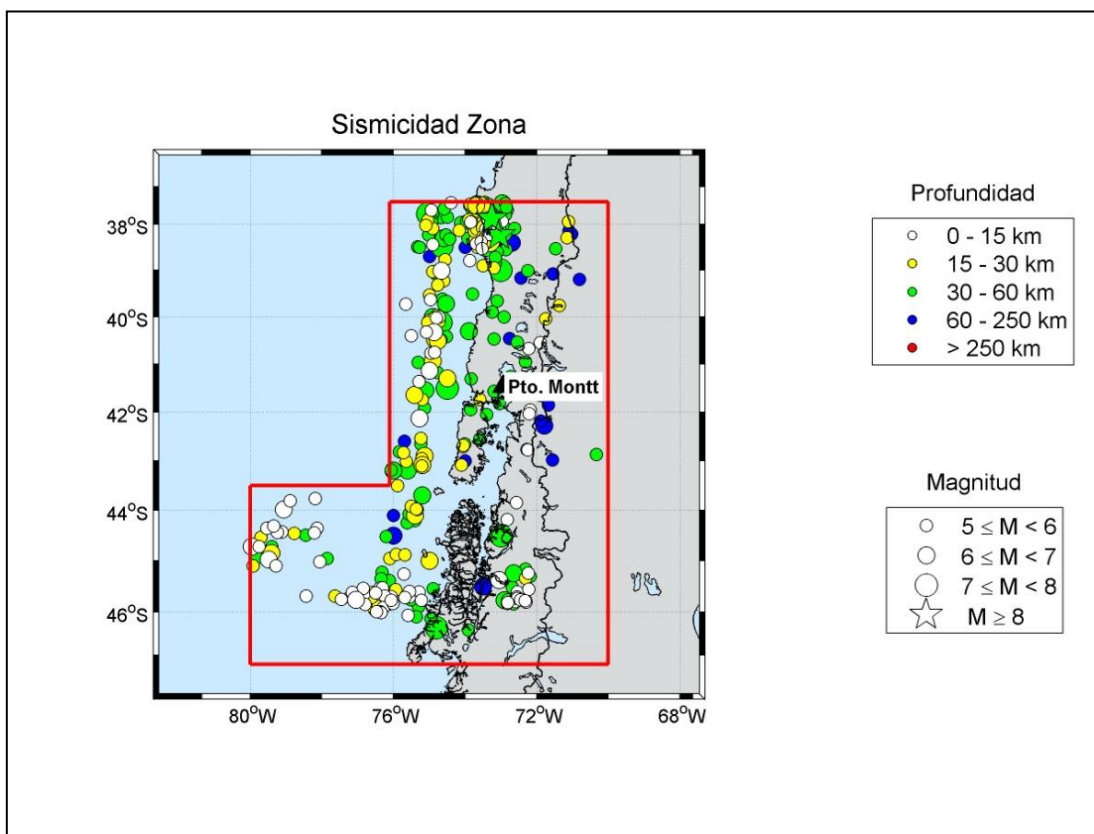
Sismicidad Zona

$38^oS$
$40^oS$
$42^oS$
$44^oS$
$46^oS$

Pto. Montt

$80^oW$ $76^oW$ $72^oW$ $68^oW$

Profundidad
0 - 15 km
15 - 30 km
30 - 60 km
60 - 250 km
> 250 km

Magnitud
$5 \leq M < 6$
$6 \leq M < 7$
$7 \leq M < 8$
$M \geq 8$